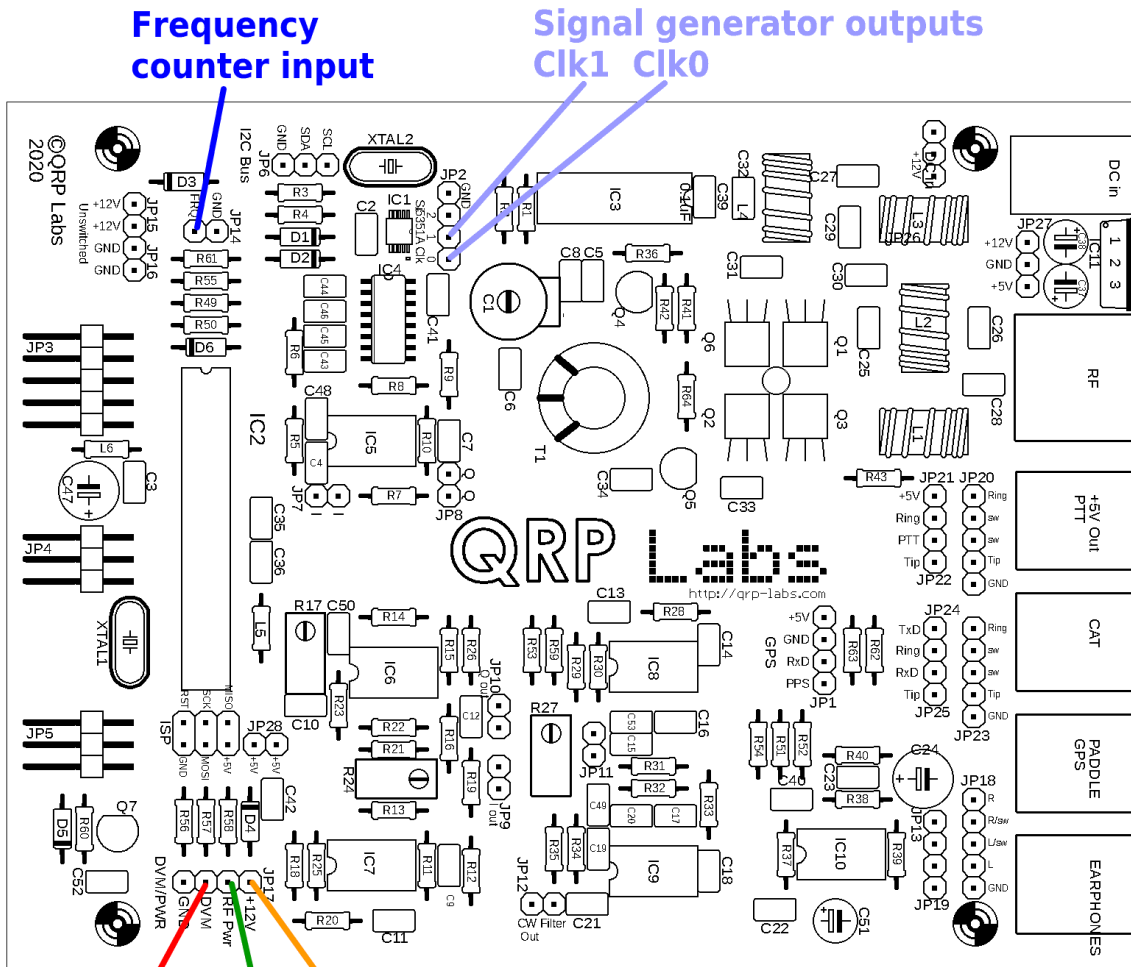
Frequency counter input

Signal generator outputs
Clk1 Clk0

©QRP Labs 2020

I2C Bus
JP6
GND SDA SCL
XTAL2
JP2
GND
Si5351A Clk 2 1 0
IC1
IC3
0.1uF
C32
C39
L4
C27
+12V
DC in
D3
FRQ
GND
JP14
JP15 +12V
+12V
GND
GND
JP16
Unswitched
R3
R4
D1
D2
C2
R1
C29
L3
JP26
JP27
+12V
GND
+5V
C38
C37
IC11
1 2 3
R61
R55
R49
R50
D6
IC4
C44
C46
C45
C43
R6
C41
C8 C5
R36
C1
C31
C30
Q4
R42
R41
L2
C26
Q6
Q1
C25
JP3
IC2
R8
R9
C6
R64
Q2
Q3
RF
C28
C48
R5
C4
IC5
R10
C7
T1
L1
L6
C3
C47
JP7
R7
JP8
C34
Q5
C33
R43
JP21 JP20
+5V
Ring
PTT
Tip
JP22
Ring
sw
sw
Tip
GND
+5V Out PTT
C35
C36
JP4
QRP Labs
http://qrp-labs.com
XTAL1
L5
R17 C50
R14
R15
R26
C13
R28
C14
R53
R59
R29
R30
IC8
+5V
GND
RxD
PPS
GPS
JP1
R63
R62
JP24
TxD
Ring
RxD
Tip
JP25
Ring
sw
sw
Tip
GND
JP23
CAT
IC6
JP10
Q Out
C12
R23
C10
RST SCK MISO
ISP
GND MOSI +5V
JP28
+5V +5V
JP5
R22
R21
R16
R27
C53
C15
C16
JP11
R54
R51
R52
R40
C24
C23
C40
PADDLE GPS
R24
R19
JP9
I Out
R13
R31
R32
R33
C49
C20
C17
R38
JP18
R
R/sw
L/sw
L
GND
JP13
Q7
D5
R60
R56
R57
R58
D4
C42
R18
R25
IC7
R11
R12
C9
R35
R34
C19
IC9
C18
R37
IC10
R39
JP19
EARPHONES
C52
DVM/PWR
GND
DVM
RF Pwr
+12V
JP17
R20
C11
JP12
CW Filter Out
C21
C22
C51